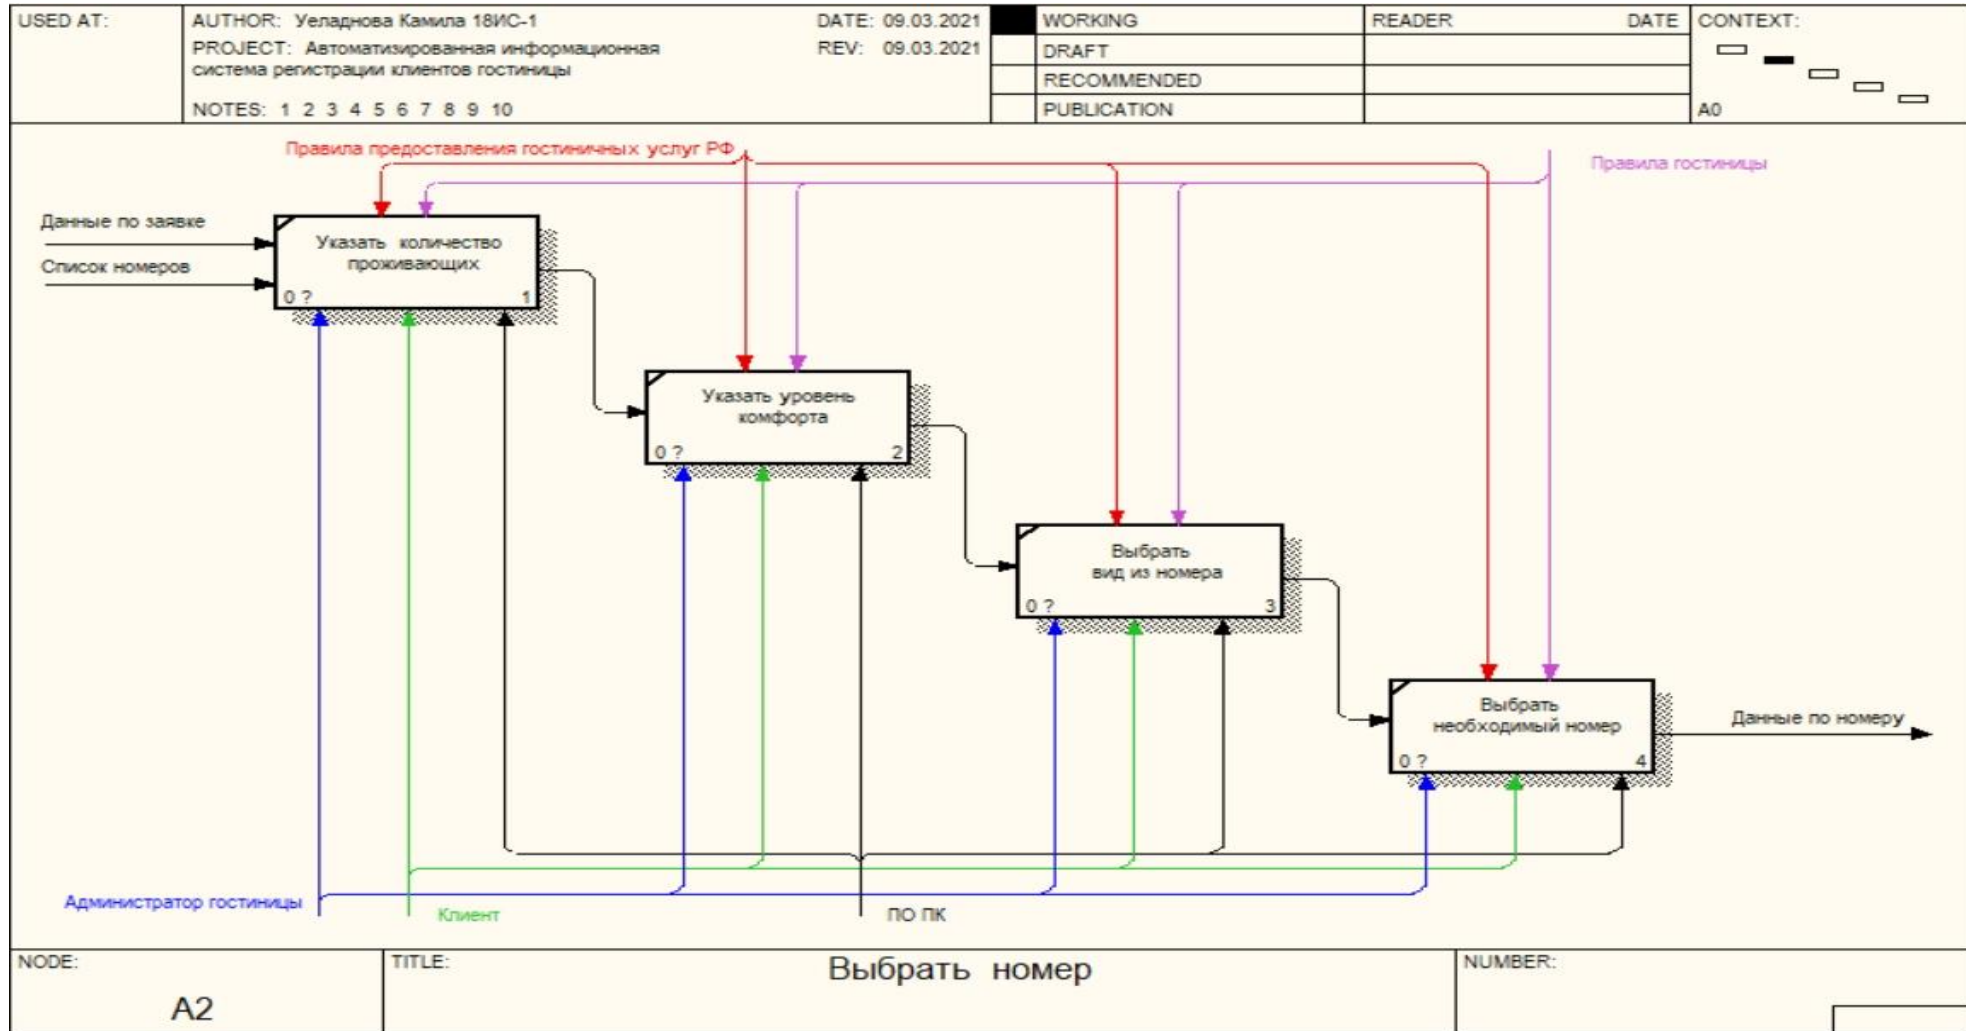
| USED AT: | AUTHOR: Уеладнова Камила 18ИС-1 PROJECT: Автоматизированная информационная система регистрации клиентов гостиницы NOTES: 1 2 3 4 5 6 7 8 9 10 | DATE: 09.03.2021 REV: 09.03.2021 | WORKING DRAFT RECOMMENDED PUBLICATION | READER | DATE | CONTEXT: A0 |
|---|---|---|---|---|---|---|

Правила предоставления гостиничных услуг РФ

Правила гостиницы

Данные по заявке

Список номеров

Указать количество проживающих

0 ?

1

Указать уровень комфорта

0 ?

2

Выбрать вид из номера

0 ?

3

Выбрать необходимый номер

0 ?

4

Данные по номеру

Администратор гостиницы

Клиент

ПО ПК

| NODE: A2 | TITLE: Выбрать номер | NUMBER: |
|---|---|---|